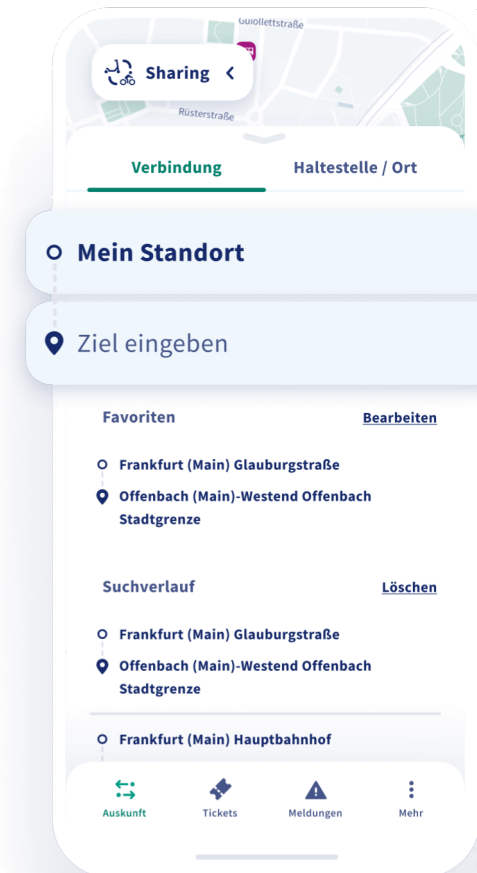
Guiollettstraße

Sharing

Rüsterstraße

Verbindung

Haltestelle / Ort

Mein Standort

Ziel eingeben

Favoriten

Bearbeiten

Frankfurt (Main) Glauburgstraße

Offenbach (Main)-Westend Offenbach Stadtgrenze

Suchverlauf

Löschen

Frankfurt (Main) Glauburgstraße

Offenbach (Main)-Westend Offenbach Stadtgrenze

Frankfurt (Main) Hauptbahnhof

Auskunft

Tickets

Meldungen

Mehr